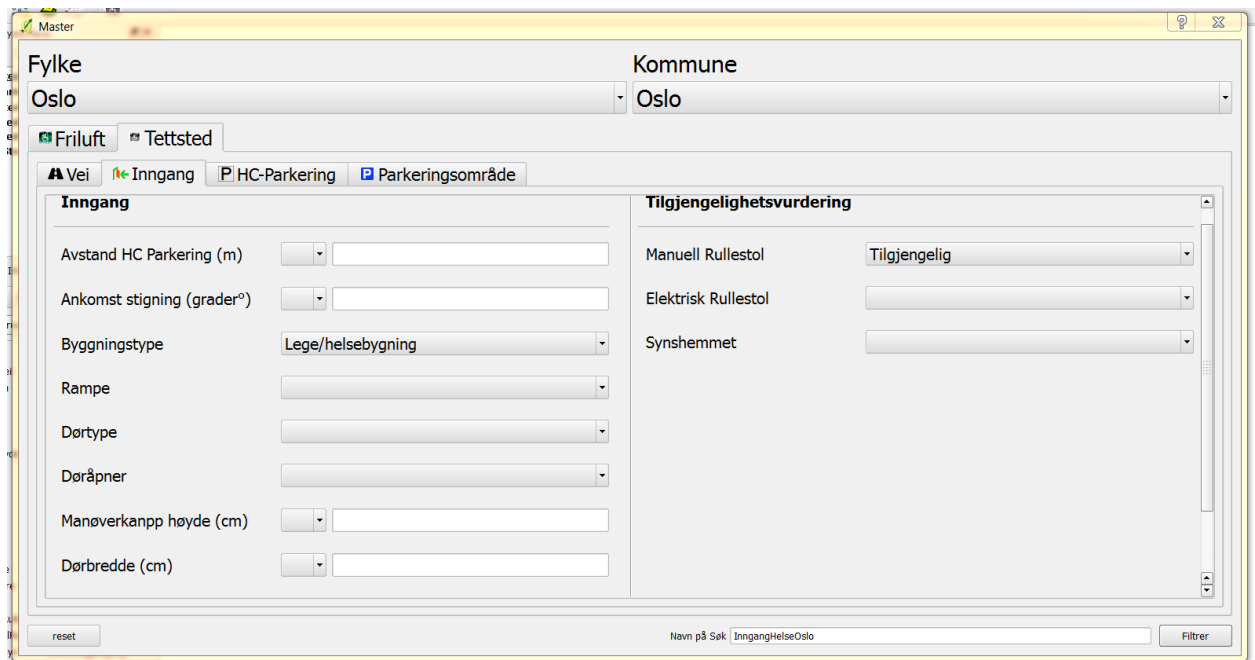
Master

Fylke
Oslo

Kommune
Oslo

Friluft
Tettsted

Vei
Inngang
HC-Parkering
Parkeringsområde

Inngang

Avstand HC Parkering (m)

Ankomst stigning (grader°)

Byggningstype
Lege/helsebygning

Rampe

Dørtype

Døråpner

Manøverkanpp høyde (cm)

Dørbredde (cm)

Tilgjengelighetsvurdering

Manuell Rullestol
Tilgjengelig

Elektrisk Rullestol

Synshemmet

reset

Navn på Søk
InngangHelseOslo

Filtrer